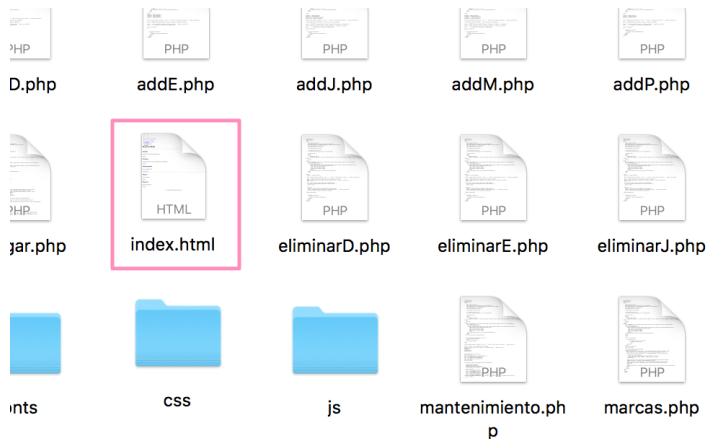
PHP
D.php

PHP
addE.php

PHP
addJ.php

PHP
addM.php

PHP
addP.php

PHP
gar.php

HTML
index.html

PHP
eliminarD.php

PHP
eliminarE.php

PHP
eliminarJ.php

onts

css

js

PHP
mantenimiento.php

PHP
marcas.php